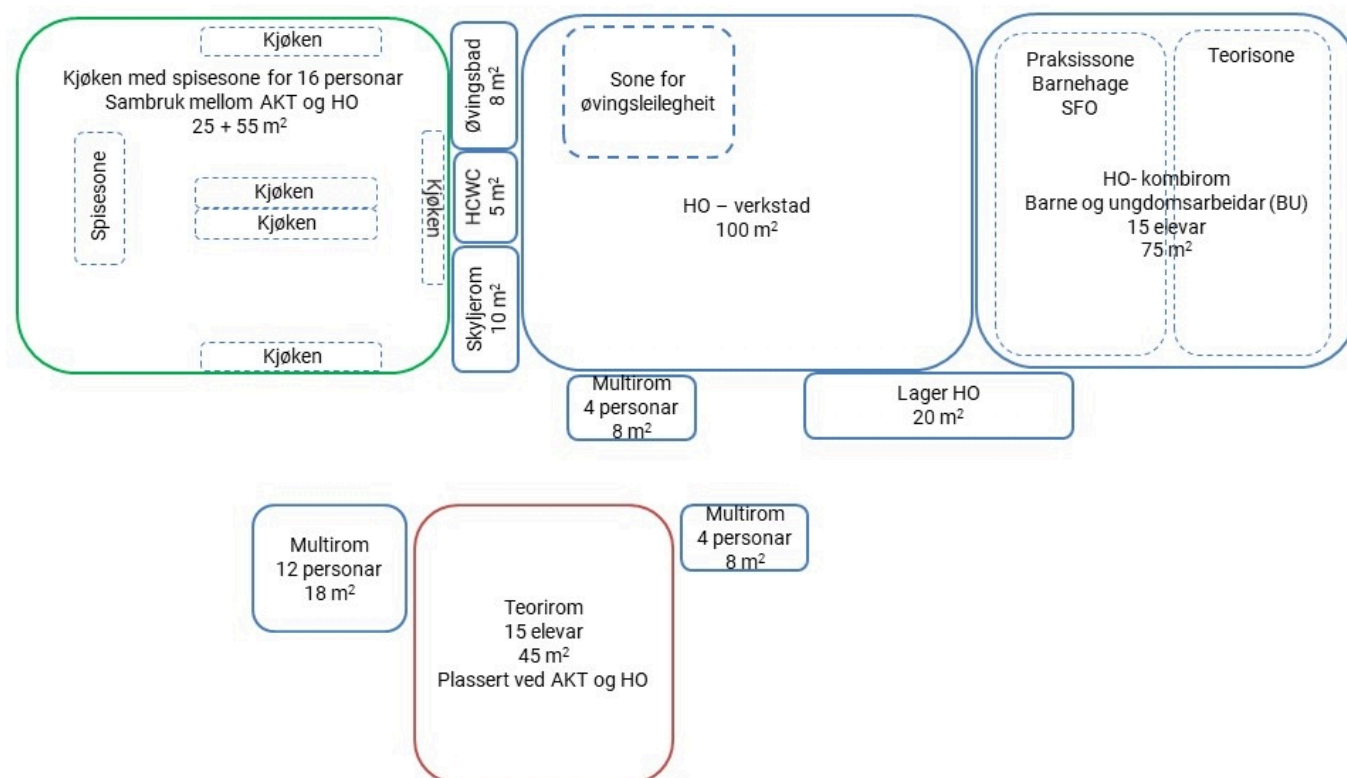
Kjøken

Kjøken med spisesone for 16 personar
Sambruk mellom AKT og HO
25 + 55 m$^2$

Spisesone

Kjøken

Kjøken

Kjøken

Kjøken

Øvingsbad
8 m$^2$

HCWC
5 m$^2$

Skyljerom
10 m$^2$

Sone for
øvingsleilegheit

HO – verkstad
100 m$^2$

Praksissone
Barnehage
SFO

Teorisone

HO- kombirom
Barne og ungdomsarbeidar (BU)
15 elevar
75 m$^2$

Multirom
4 personar
8 m$^2$

Lager HO
20 m$^2$

Multirom
12 personar
18 m$^2$

Teorirom
15 elevar
45 m$^2$
Plassert ved AKT og HO

Multirom
4 personar
8 m$^2$